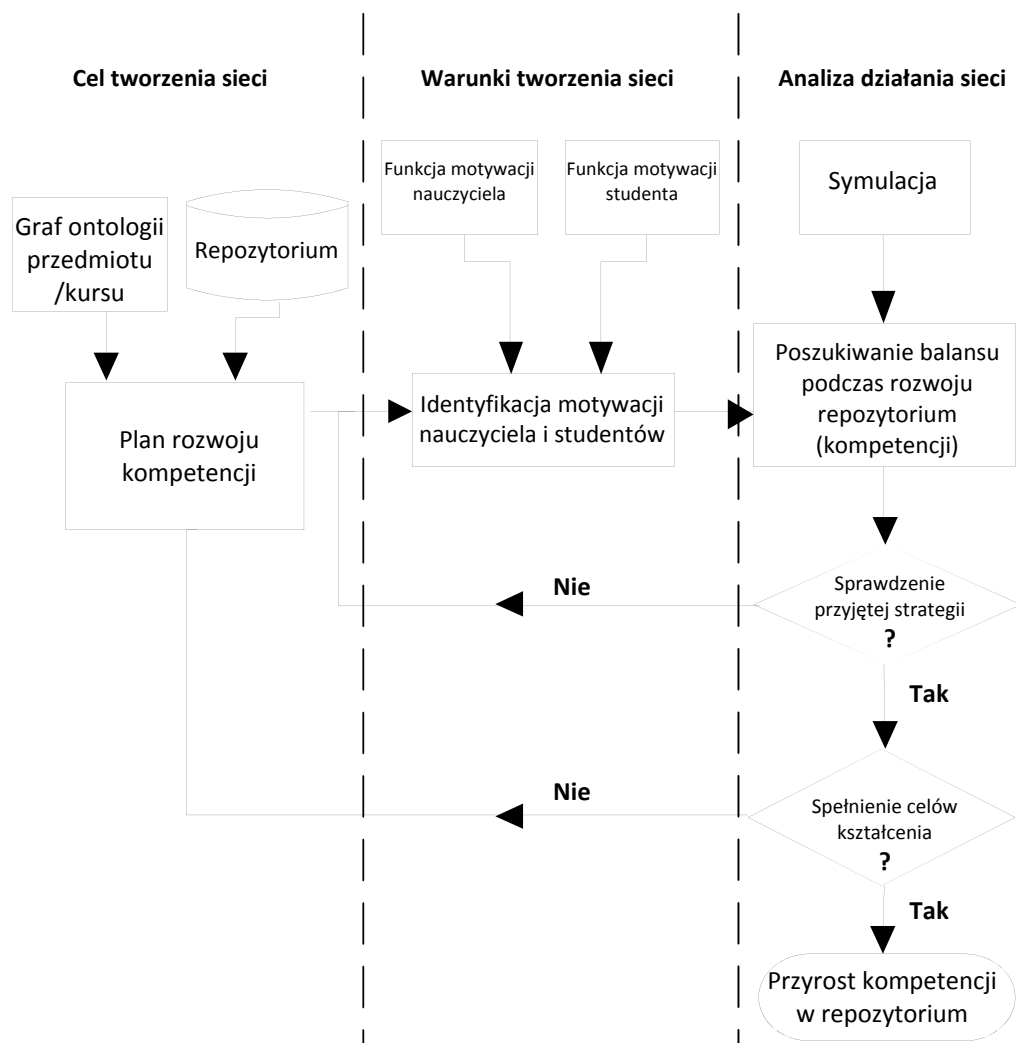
Cel tworzenia sieci

Warunki tworzenia sieci

Analiza działania sieci

Funkcja motywacji nauczyciela

Funkcja motywacji studenta

Symulacja

Graf ontologii przedmiotu /kursu

Repozytorium

Plan rozwoju kompetencji

Identyfikacja motywacji nauczyciela i studentów

Poszukiwanie balansu podczas rozwoju repozytorium (kompetencji)

Nie

Sprawdzenie przyjętej strategii ?

Tak

Nie

Spełnienie celów kształcenia ?

Tak

Przyrost kompetencji w repozytorium